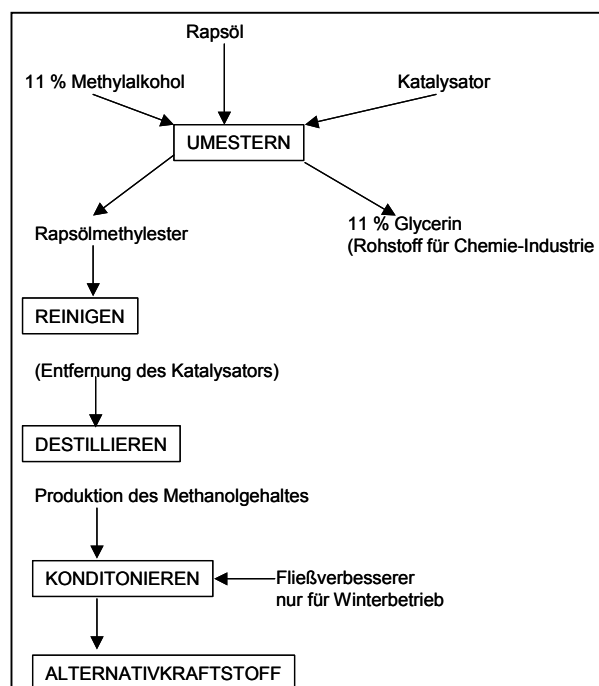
Rapsöl

11 % Methylalkohol

Katalysator

UMESTERN

Rapsölmethylester

11 % Glycerin
(Rohstoff für Chemie-Industrie

REINIGEN

(Entfernung des Katalysators)

DESTILLIEREN

Produktion des Methanolgehaltes

KONDITONIEREN

Fließverbesserer
nur für Winterbetrieb

ALTERNATIVKRAFTSTOFF